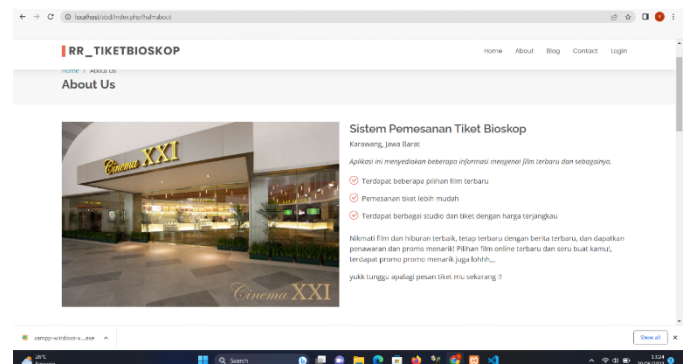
localhost/abd/index.php?hal=about

RR_TIKETBIOSKOP

Home About Blog Contact Login

Home / About Us

About Us

Cinema XXI

Cinema XXI

Sistem Pemesanan Tiket Bioskop

Karawang, Jawa Barat

Aplikasi ini menyediakan beberapa informasi mengenai film terbaru dan sebagainya.

Terdapat beberapa pilihan film terbaru

Pemesanan tiket lebih mudah

Terdapat berbagai studio dan tiket dengan harga terjangkau

Nikmati film dan hiburan terbaik, tetap terbaru dengan berita terbaru, dan dapatkan penawaran dan promo menarik! Pilihan film online terbaru dan seru buat kamu!, terdapat promo promo menarik juga lohhh....

yukk tunggu apalagi pesan tiket mu sekarang !!

xampp-windows-x....exe

Show all

29°C

Search